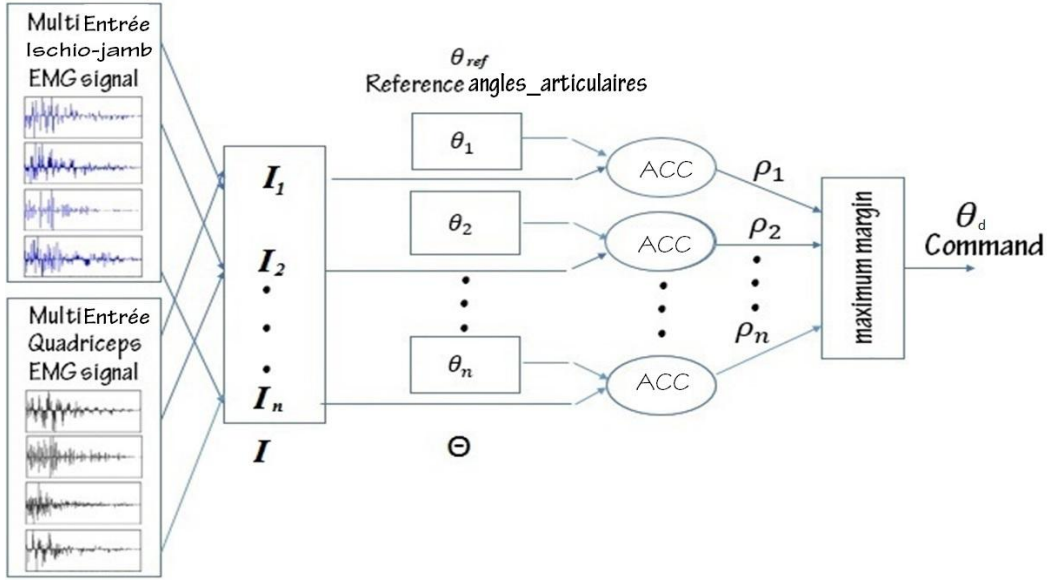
Multi Entrée Ischio-jamb EMG signal

Multi Entrée Quadriceps EMG signal

$I_1$

$I_2$

•

•

•

$I_n$

$I$

$\theta_{ref}$
Reference angles_articulaires

$\theta_1$

$\theta_2$

•
•
•

$\theta_n$

$\Theta$

ACC

ACC

•
•
•

ACC

$\rho_1$

$\rho_2$

•
•
•

$\rho_n$

maximum margin

$\theta_d$
Command